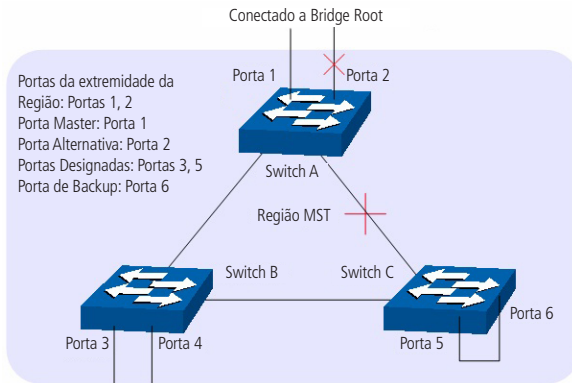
Conectado a Bridge Root

Portas da extremidade da Região: Portas 1, 2
Porta Master: Porta 1
Porta Alternativa: Porta 2
Portas Designadas: Portas 3, 5
Porta de Backup: Porta 6

Porta 1
Porta 2
Switch A
Região MST
Switch B
Switch C
Porta 3
Porta 4
Porta 5
Porta 6